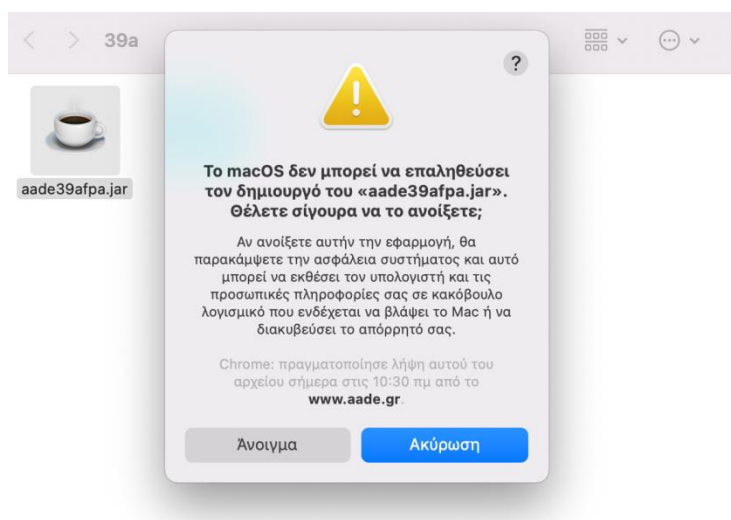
39a

aade39afpa.jar

?

Το macOS δεν μπορεί να επαληθεύσει τον δημιουργό του «aade39afpa.jar». Θέλετε σίγουρα να το ανοίξετε;

Αν ανοίξετε αυτήν την εφαρμογή, θα παρακάμψετε την ασφάλεια συστήματος και αυτό μπορεί να εκθέσει τον υπολογιστή και τις προσωπικές πληροφορίες σας σε κακόβουλο λογισμικό που ενδέχεται να βλάψει το Mac ή να διακυβεύσει το απόρρητό σας.

Chrome: πραγματοποίησε λήψη αυτού του αρχείου σήμερα στις 10:30 πμ από το www.aade.gr.

Άνοιγμα

Ακύρωση